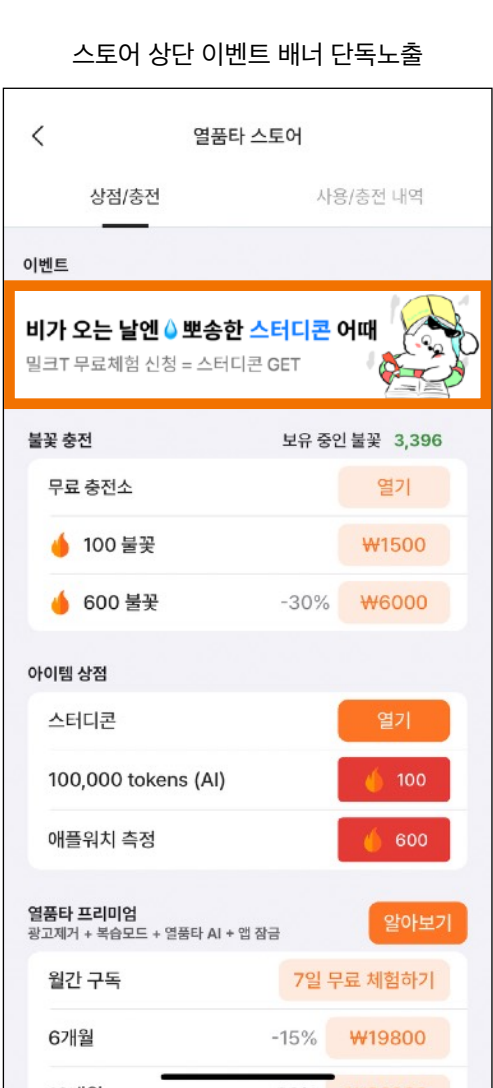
스토어 상단 이벤트 배너 단독노출

<

열품타 스토어

상점/충전

사용/충전 내역

이벤트

비가 오는 날엔 뽀송한 스터디콘 어때

밀크T 무료체험 신청 = 스터디콘 GET

불꽃 충전

보유 중인 불꽃 3,396

무료 충전소

열기

100 불꽃

₩1500

600 불꽃

-30%

₩6000

아이템 상점

스터디콘

열기

100,000 tokens (AI)

100

애플워치 측정

600

열품타 프리미엄

광고제거 + 복습모드 + 열품타 AI + 앱 잠금

알아보기

월간 구독

7일 무료 체험하기

6개월

-15%

₩19800

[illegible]